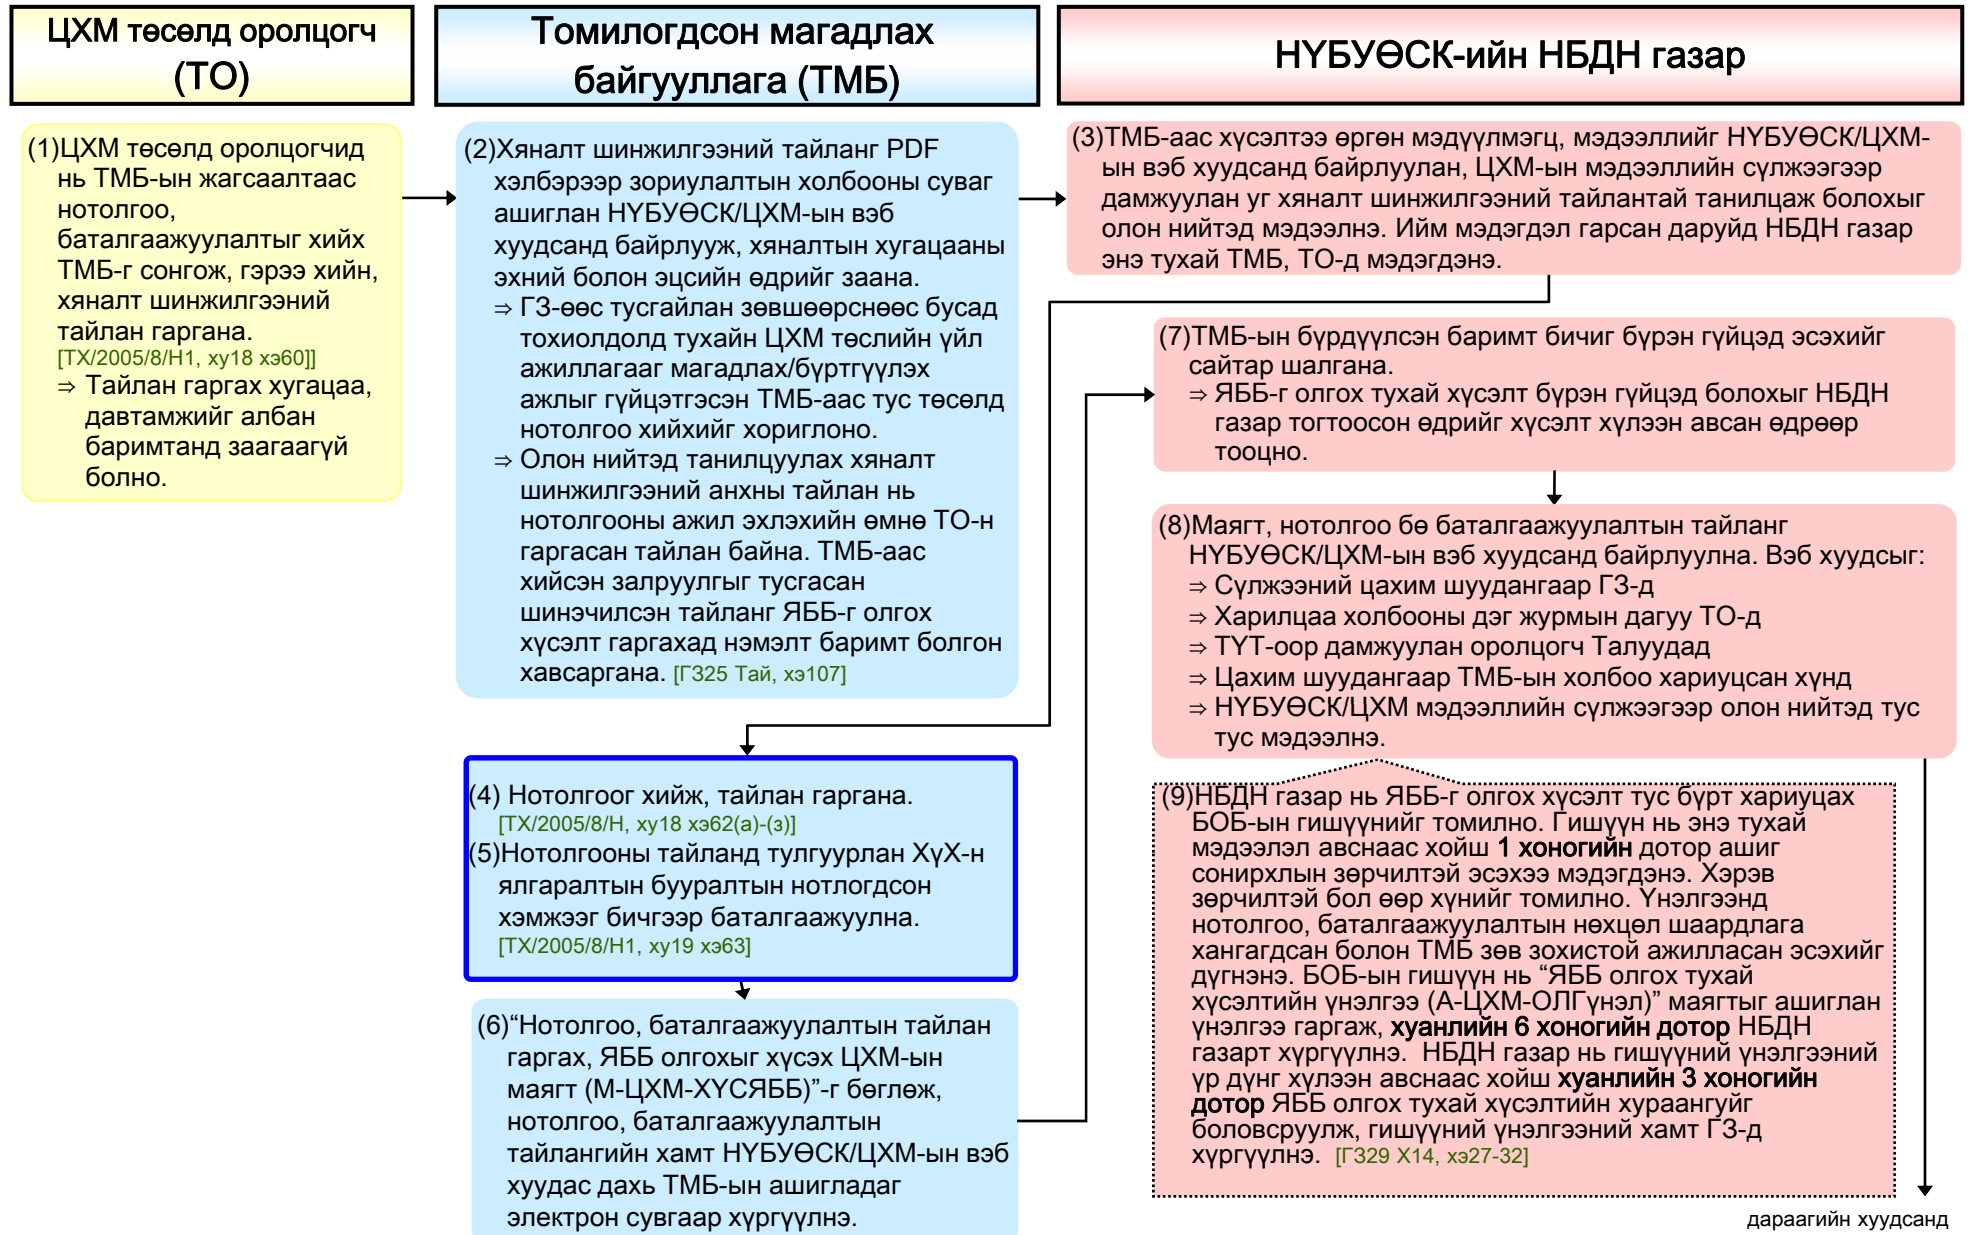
ЦХМ төсөлд оролцогч (ТО)

Томилогдсон магадлах байгууллага (ТМБ)

НҮБУӨСК-ийн НБДН газар

(1)ЦХМ төсөлд оролцогчид нь ТМБ-ын жагсаалтаас нотолгоо, баталгаажуулалтыг хийх ТМБ-г сонгож, гэрээ хийн, хяналт шинжилгээний тайлан гаргана. [ТХ/2005/8/Н1, ху18 хэ60]]
⇒ Тайлан гаргах хугацаа, давтамжийг албан баримтанд заагаагүй болно.

(2)Хяналт шинжилгээний тайланг PDF хэлбэрээр зориулалтын холбооны суваг ашиглан НҮБУӨСК/ЦХМ-ын вэб хуудсанд байрлуулж, хяналтын хугацааны эхний болон эцсийн өдрийг заана.
⇒ ГЗ-өөс тусгайлан зөвшөөрснөөс бусад тохиолдолд тухайн ЦХМ төслийн үйл ажиллагааг магадлах/бүртгүүлэх ажлыг гүйцэтгэсэн ТМБ-аас тус төсөлд нотолгоо хийхийг хориглоно.
⇒ Олон нийтэд танилцуулах хяналт шинжилгээний анхны тайлан нь нотолгооны ажил эхлэхийн өмнө ТО-н гаргасан тайлан байна. ТМБ-аас хийсэн залруулгыг тусгасан шинэчилсэн тайланг ЯББ-г олгох хүсэлт гаргахад нэмэлт баримт болгон хавсаргана. [Г325 Тай, хэ107]

(3)ТМБ-аас хүсэлтээ өргөн мэдүүлмэгц, мэдээллийг НҮБУӨСК/ЦХМ-ын вэб хуудсанд байрлуулан, ЦХМ-ын мэдээллийн сүлжээгээр дамжуулан уг хяналт шинжилгээний тайлантай танилцаж болохыг олон нийтэд мэдээлнэ. Ийм мэдэгдэл гарсан даруйд НБДН газар энэ тухай ТМБ, ТО-д мэдэгдэнэ.

(7)ТМБ-ын бүрдүүлсэн баримт бичиг бүрэн гүйцэд эсэхийг сайтар шалгана.
⇒ ЯББ-г олгох тухай хүсэлт бүрэн гүйцэд болохыг НБДН газар тогтоосон өдрийг хүсэлт хүлээн авсан өдрөөр тооцно.

(8)Маягт, нотолгоо бө баталгаажуулалтын тайланг НҮБУӨСК/ЦХМ-ын вэб хуудсанд байрлуулна. Вэб хуудсыг:
⇒ Сүлжээний цахим шуудангаар ГЗ-д
⇒ Харилцаа холбооны дэг журмын дагуу ТО-д
⇒ ТҮТ-оор дамжуулан оролцогч Талуудад
⇒ Цахим шуудангаар ТМБ-ын холбоо хариуцсан хүнд
⇒ НҮБУӨСК/ЦХМ мэдээллийн сүлжээгээр олон нийтэд тус тус мэдээлнэ.

(4) Нотолгоог хийж, тайлан гаргана. [ТХ/2005/8/Н, ху18 хэ62(а)-(з)]
(5)Нотолгооны тайланд тулгуурлан ХүХ-н ялгаралтын бууралтын нотлогдсон хэмжээг бичгээр баталгаажуулна. [ТХ/2005/8/Н1, ху19 хэ63]

(6)“Нотолгоо, баталгаажуулалтын тайлан гаргах, ЯББ олгохыг хүсэх ЦХМ-ын маягт (М-ЦХМ-ХҮСЯББ)”-г бөглөж, нотолгоо, баталгаажуулалтын тайлангийн хамт НҮБУӨСК/ЦХМ-ын вэб хуудас дахь ТМБ-ын ашигладаг электрон сувгаар хүргүүлнэ.

(9)НБДН газар нь ЯББ-г олгох хүсэлт тус бүрт хариуцах БОБ-ын гишүүнийг томилно. Гишүүн нь энэ тухай мэдээлэл авснаас хойш 1 хоногийн дотор ашиг сонирхлын зөрчилтэй эсэхээ мэдэгдэнэ. Хэрэв зөрчилтэй бол өөр хүнийг томилно. Үнэлгээнд нотолгоо, баталгаажуулалтын нөхцөл шаардлага хангагдсан болон ТМБ зөв зохистой ажилласан эсэхийг дүгнэнэ. БОБ-ын гишүүн нь “ЯББ олгох тухай хүсэлтийн үнэлгээ (А-ЦХМ-ОЛГүнэл)” маягтыг ашиглан үнэлгээ гаргаж, хуанлийн 6 хоногийн дотор НБДН газарт хүргүүлнэ. НБДН газар нь гишүүний үнэлгээний үр дүнг хүлээн авснаас хойш хуанлийн 3 хоногийн дотор ЯББ олгох тухай хүсэлтийн хураангуйг боловсруулж, гишүүний үнэлгээний хамт ГЗ-д хүргүүлнэ. [Г329 Х14, хэ27-32]

дараагийн хуудсанд